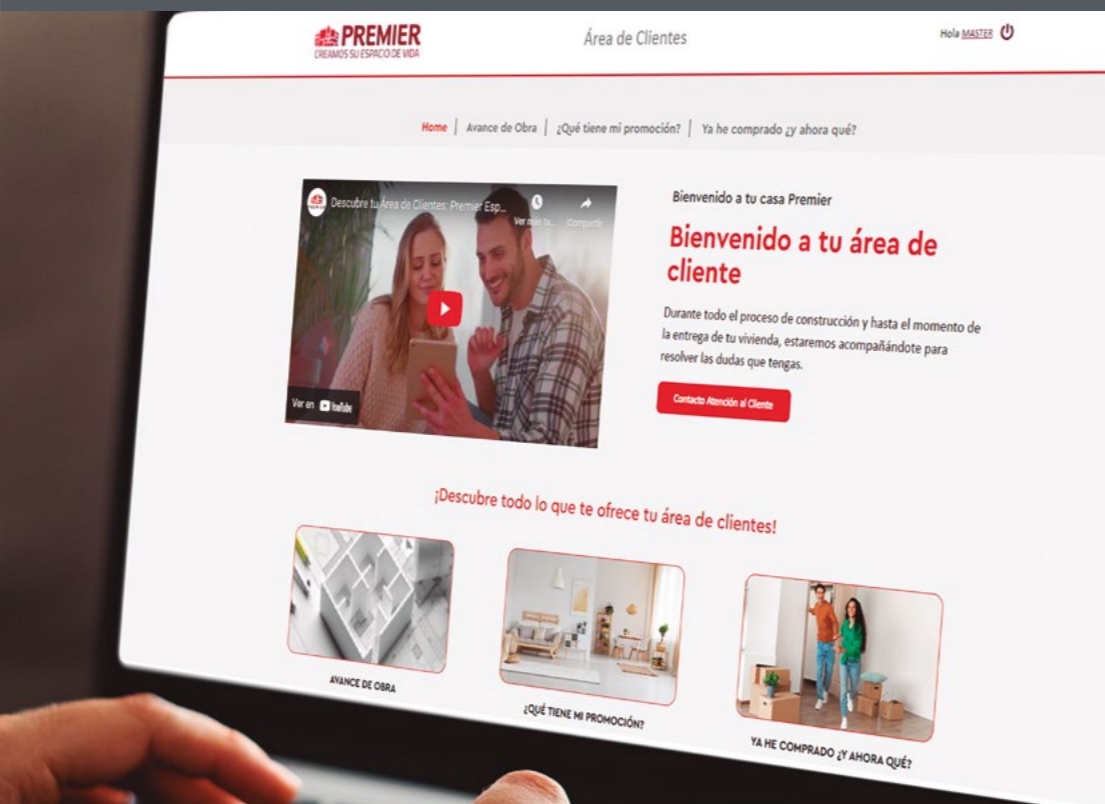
PREMIER
CREAMOS SU ESPACIO DE VIDA

Área de Clientes

Hola MASTER

Home | Avance de Obra | ¿Qué tiene mi promoción? | Ya he comprado ¿y ahora qué?

Descubre tu Área de Clientes: Premier Esp...
Ver más ta... Compartir
Ver en YouTube

Bienvenido a tu casa Premier

Bienvenido a tu área de cliente

Durante todo el proceso de construcción y hasta el momento de la entrega de tu vivienda, estaremos acompañándote para resolver las dudas que tengas.

Contacto Atención al Cliente

¡Descubre todo lo que te ofrece tu área de clientes!

AVANCE DE OBRA

¿QUÉ TIENE MI PROMOCIÓN?

YA HE COMPRADO ¿Y AHORA QUÉ?